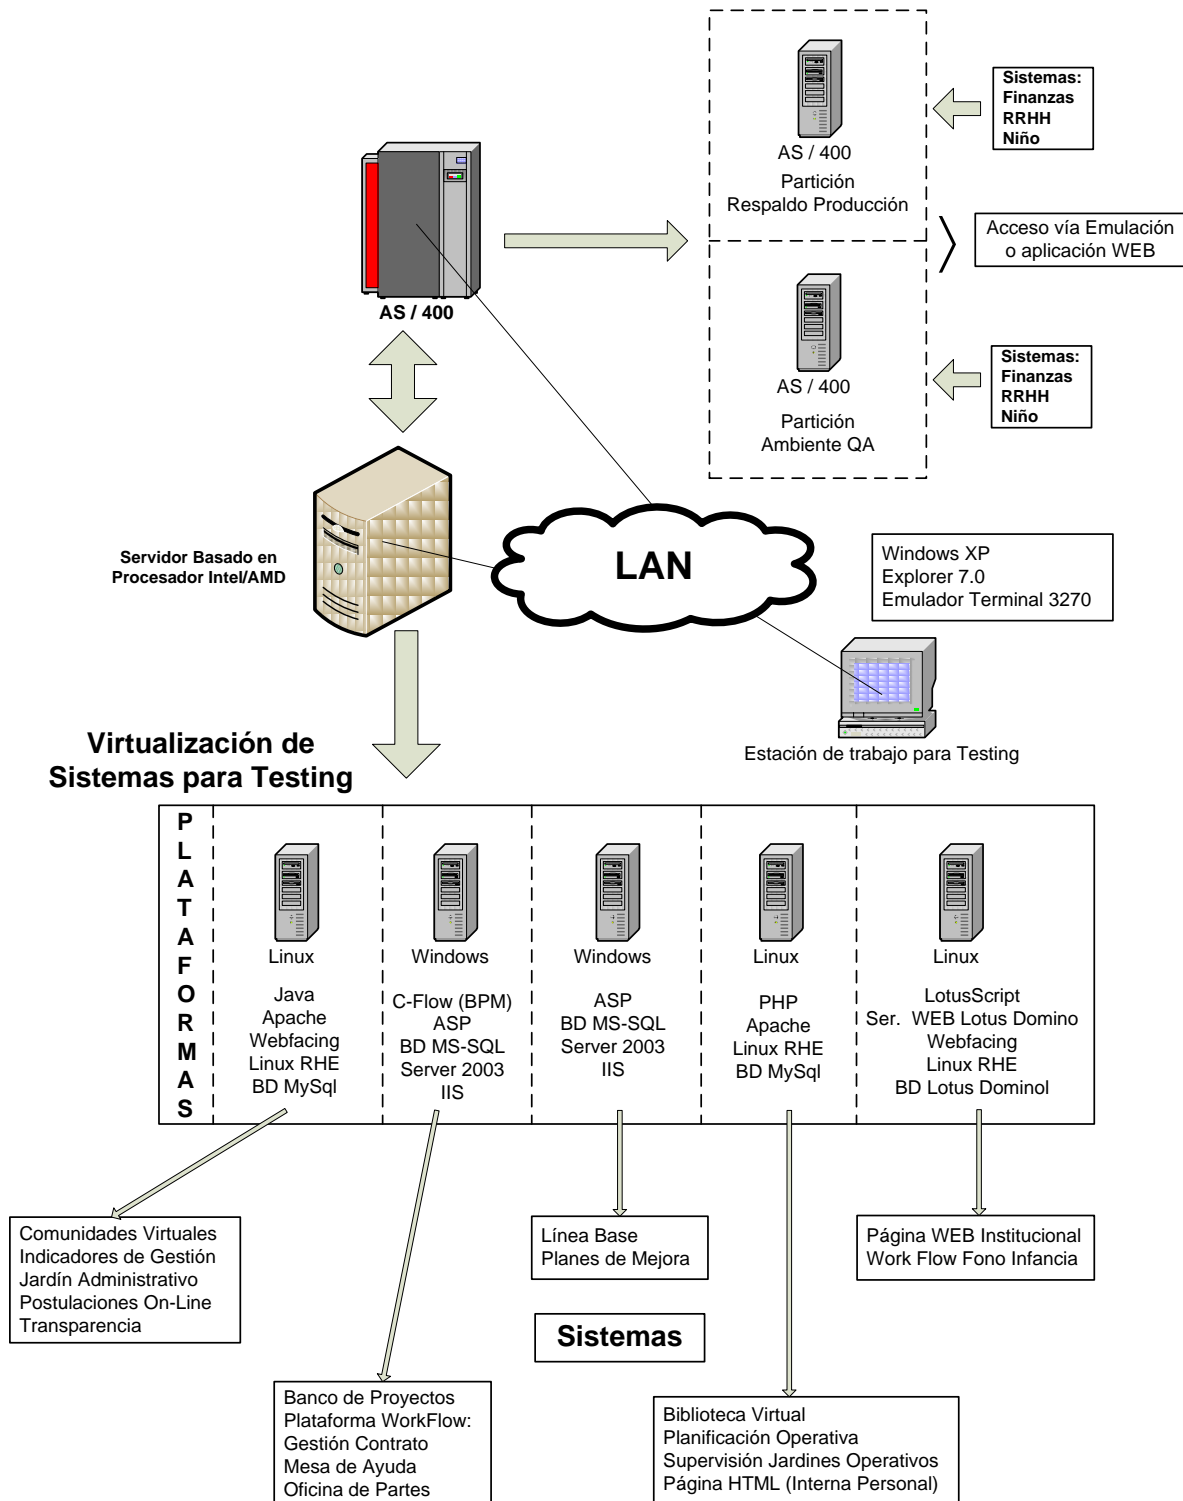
AS / 400
Partición
Respaldo Producción

Sistemas:
Finanzas
RRHH
Niño

Acceso vía Emulación o aplicación WEB

AS / 400

AS / 400
Partición
Ambiente QA

Sistemas:
Finanzas
RRHH
Niño

Servidor Basado en Procesador Intel/AMD

LAN

Windows XP
Explorer 7.0
Emulador Terminal 3270

Estación de trabajo para Testing

Virtualización de Sistemas para Testing

PLATAFORMAS

Linux
Java
Apache
Webfacing
Linux RHE
BD MySql

Windows
C-Flow (BPM)
ASP
BD MS-SQL
Server 2003
IIS

Windows
ASP
BD MS-SQL
Server 2003
IIS

Linux
PHP
Apache
Linux RHE
BD MySql

Linux
LotusScript
Ser. WEB Lotus Domino
Webfacing
Linux RHE
BD Lotus Dominol

Comunidades Virtuales
Indicadores de Gestión
Jardín Administrativo
Postulaciones On-Line
Transparencia

Línea Base
Planes de Mejora

Página WEB Institucional
Work Flow Fono Infancia

Sistemas

Banco de Proyectos
Plataforma WorkFlow:
Gestión Contrato
Mesa de Ayuda
Oficina de Partes

Biblioteca Virtual
Planificación Operativa
Supervisión Jardines Operativos
Página HTML (Interna Personal)